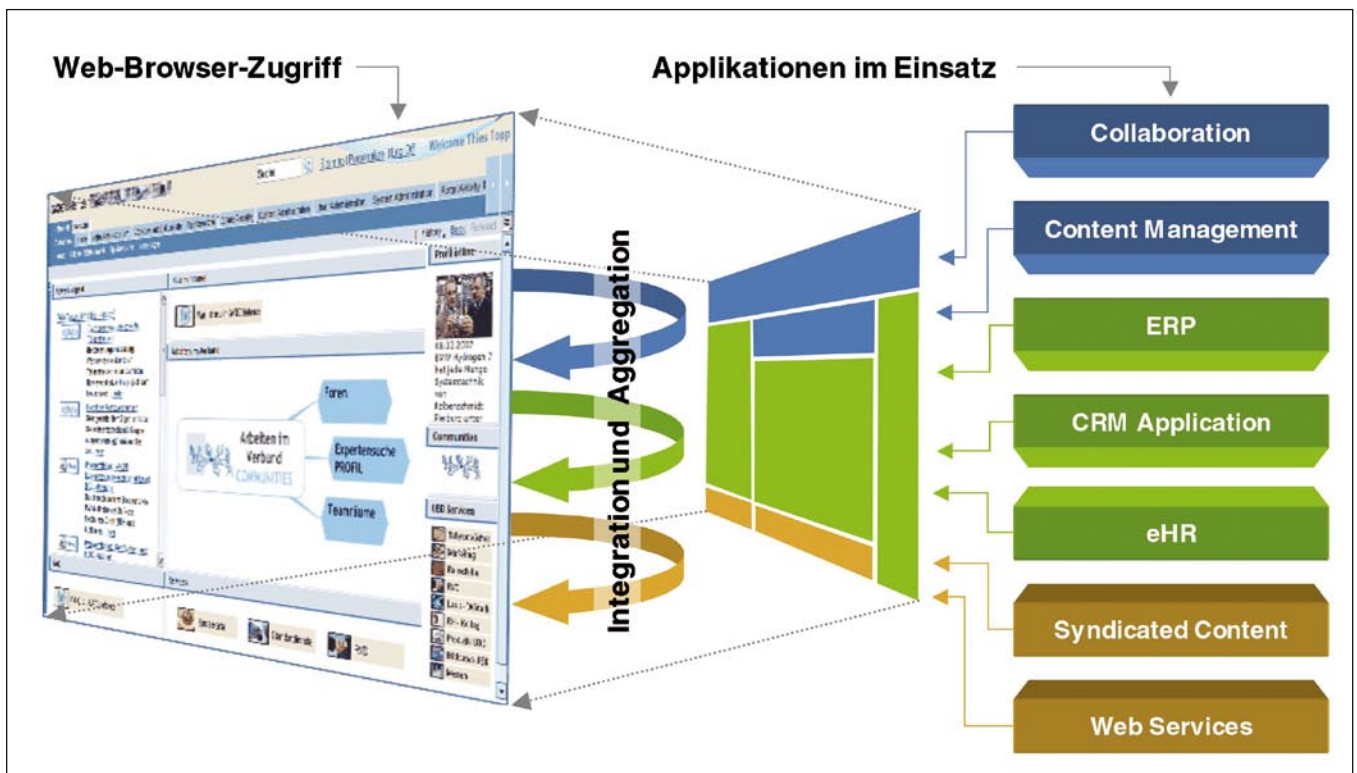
Web-Browser-Zugriff

Applikationen im Einsatz

Collaboration

Content Management

ERP

CRM Application

eHR

Syndicated Content

Web Services

Integration und Aggregation

Suche

Welcome Thies Topp

Foren

Arbeiten im Verbund
COMMUNITIES

Expertensuche PROFIL

Teamräume

Communities

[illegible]